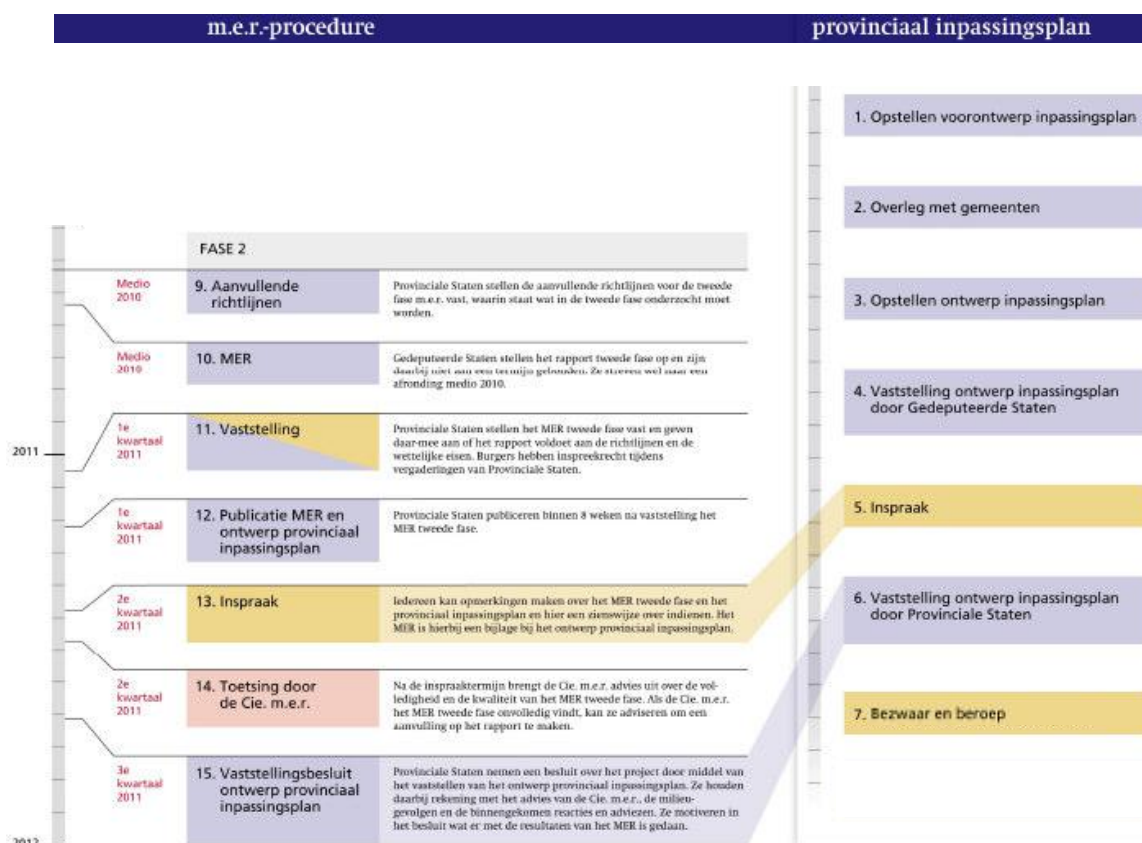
m.e.r.-procedure

provinciaal inpassingsplan

FASE 2

Medio 2010

9. Aanvullende richtlijnen

Provinciale Staten stellen de aanvullende richtlijnen voor de tweede fase m.e.r. vast, waarin staat wat in de tweede fase onderzocht moet worden.

Medio 2010

10. MER

Gedeputeerde Staten stellen het rapport tweede fase op en zijn daarbij niet aan een termijn gebonden. Ze streven wel naar een afronding medio 2010.

2011

1e kwartaal 2011

11. Vaststelling

Provinciale Staten stellen het MER tweede fase vast en geven daar-mee aan of het rapport voldoet aan de richtlijnen en de wettelijke eisen. Burgers hebben inspreekrecht tijdens vergaderingen van Provinciale Staten.

1e kwartaal 2011

12. Publicatie MER en ontwerp provinciaal inpassingsplan

Provinciale Staten publiceren binnen 8 weken na vaststelling het MER tweede fase.

2e kwartaal 2011

13. Inspraak

Iedereen kan opmerkingen maken over het MER tweede fase en het provinciaal inpassingsplan en hier een zienswijze over indienen. Het MER is hierbij een bijlage bij het ontwerp provinciaal inpassingsplan.

2e kwartaal 2011

14. Toetsing door de Cie. m.e.r.

Na de inspraaktermijn brengt de Cie. m.e.r. advies uit over de volledigheid en de kwaliteit van het MER tweede fase. Als de Cie. m.e.r. het MER tweede fase onvolledig vindt, kan ze adviseren om een aanvulling op het rapport te maken.

3e kwartaal 2011

15. Vaststellingsbesluit ontwerp provinciaal inpassingsplan

Provinciale Staten nemen een besluit over het project door middel van het vaststellen van het ontwerp provinciaal inpassingsplan. Ze houden daarbij rekening met het advies van de Cie. m.e.r., de milieugevolgen en de binnengekomen reacties en adviezen. Ze motiveren in het besluit wat er met de resultaten van het MER is gedaan.

2012

1. Opstellen voorontwerp inpassingsplan

2. Overleg met gemeenten

3. Opstellen ontwerp inpassingsplan

4. Vaststelling ontwerp inpassingsplan door Gedeputeerde Staten

5. Inspraak

6. Vaststelling ontwerp inpassingsplan door Provinciale Staten

7. Bezwaar en beroep